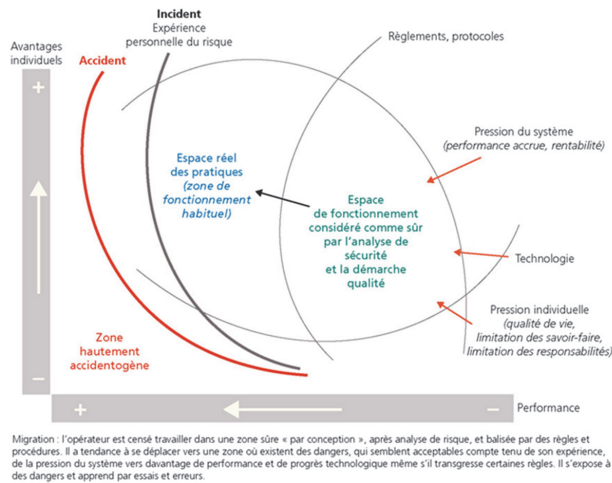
Incident
Expérience personnelle du risque

Avantages individuels

Accident

Règlements, protocoles

+

Pression du système
(performance accrue, rentabilité)

Espace réel des pratiques
(zone de fonctionnement habituel)

Espace de fonctionnement considéré comme sûr par l'analyse de sécurité et la démarche qualité

Technologie

Pression individuelle
(qualité de vie, limitation des savoir-faire, limitation des responsabilités)

Zone hautement accidentogène

−

+

−

Performance

Migration : l'opérateur est censé travailler dans une zone sûre « par conception », après analyse de risque, et balisée par des règles et procédures. Il a tendance à se déplacer vers une zone où existent des dangers, qui semblent acceptables compte tenu de son expérience, de la pression du système vers davantage de performance et de progrès technologique même s'il transgresse certaines règles. Il s'expose à des dangers et apprend par essais et erreurs.